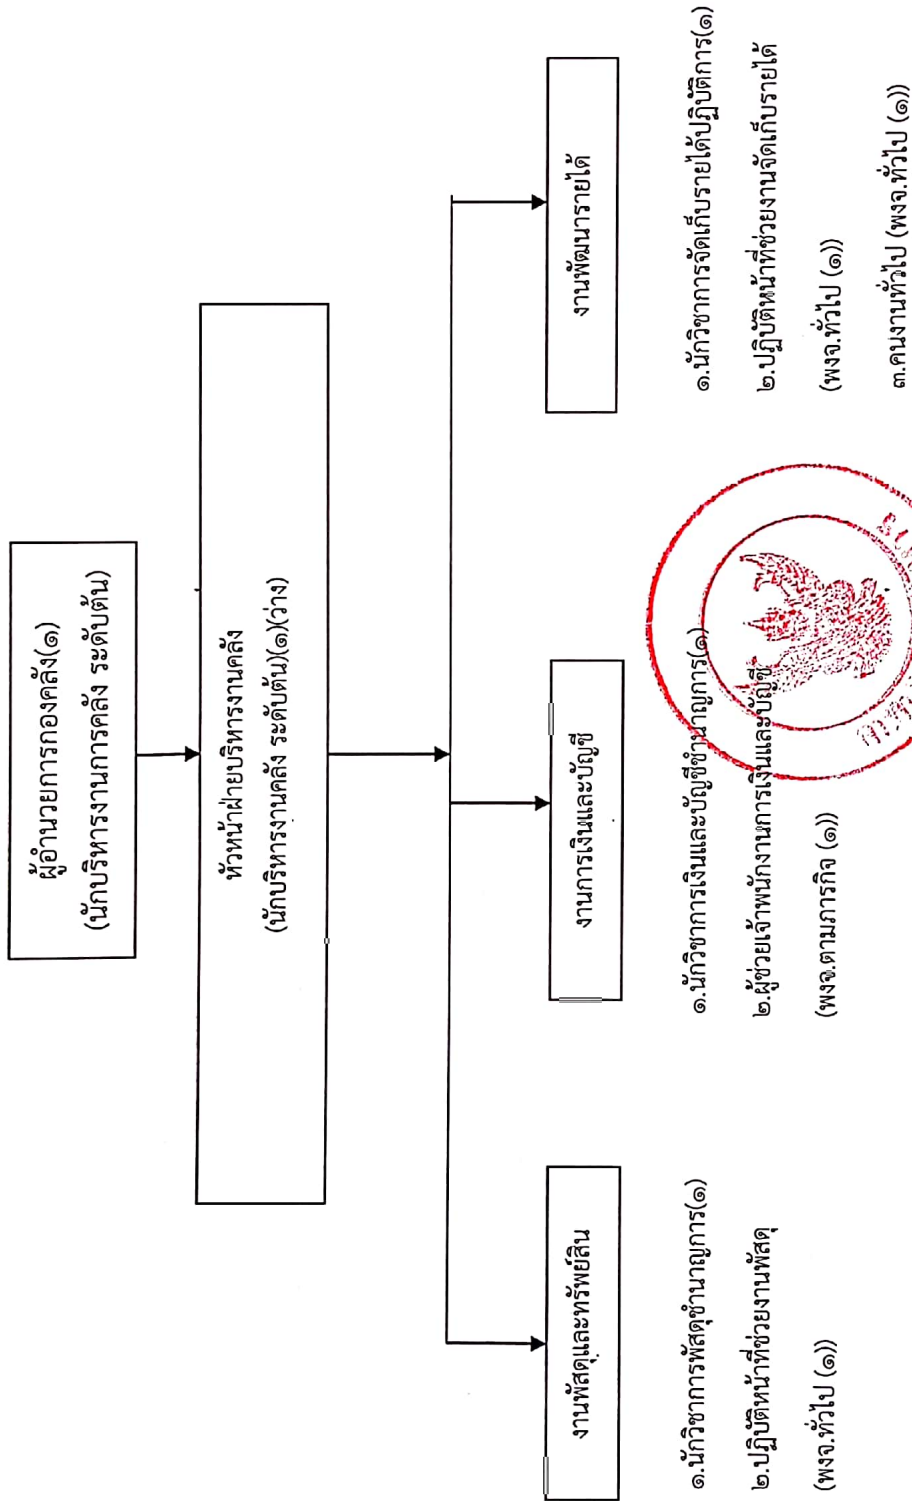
ผู้อำนวยการกองคลัง(๑)
(นักบริหารงานการคลัง ระดับต้น)

หัวหน้าฝ่ายบริหารงานคลัง
(นักบริหารงานคลัง ระดับต้น)(๑)(ว่าง)

งานพัสดุและทรัพย์สิน

๑.นักวิชาการพัสดุชำนาญการ(๑)
๒.ปฏิบัติหน้าที่ช่วยงานพัสดุ
(พงจ.ทั่วไป (๑))

งานการเงินและบัญชี

๑.นักวิชาการเงินและบัญชีชำนาญการ(๑)
๒.ผู้ช่วยเจ้าพนักงานการเงินและบัญชี
(พงจ.ตามภารกิจ (๑))

งานพัฒนารายได้

๑.นักวิชาการจัดเก็บรายได้ปฏิบัติการ(๑)
๒.ปฏิบัติหน้าที่ช่วยงานจัดเก็บรายได้
(พงจ.ทั่วไป (๑))
๓.คนงานทั่วไป (พงจ.ทั่วไป (๑))